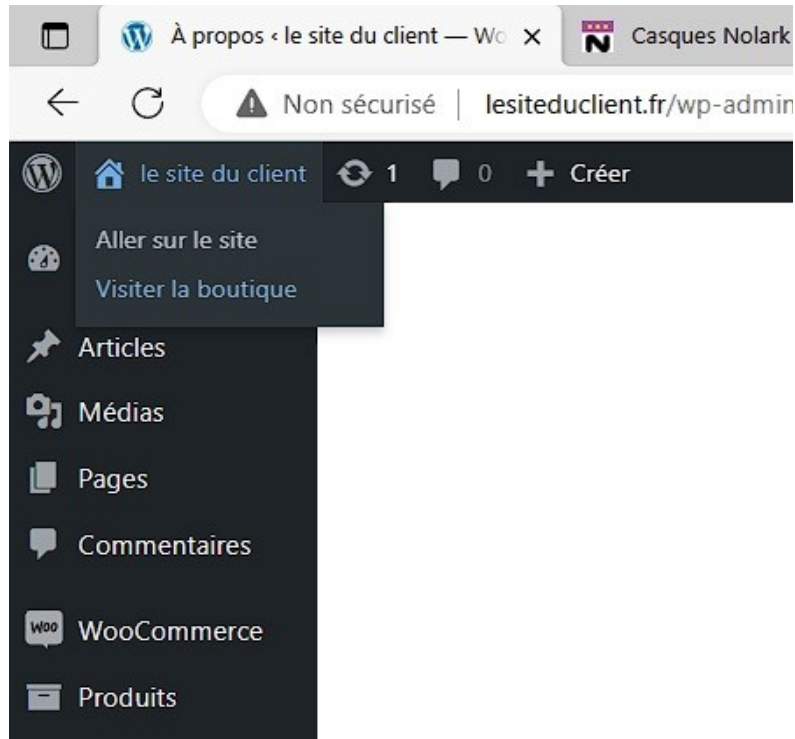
À propos ‹ le site du client — Wo ×

Casques Nolark

Non sécurisé | lesiteduclient.fr/wp-admin

le site du client 1 0 + Créer

Aller sur le site

Visiter la boutique

Articles

Médias

Pages

Commentaires

Woo WooCommerce

Produits